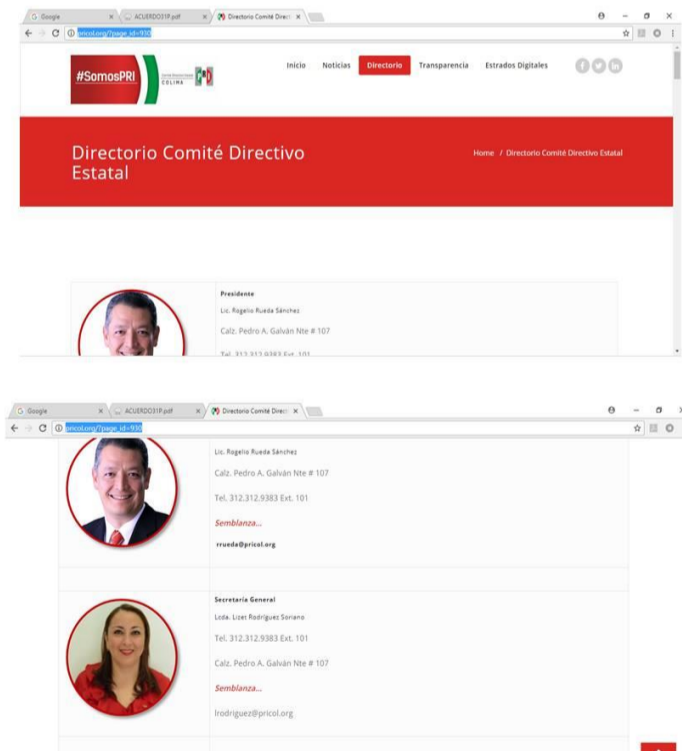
Google ACUERDO31P.pdf Directorio Comité Direct

pricol.org/?page_id=930

#SomosPRI

COLIMA

Inicio Noticias Directorio Transparencia Estrados Digitales

Directorio Comité Directivo Estatal

Home / Directorio Comité Directivo Estatal

Presidente

Lic. Rogelio Rueda Sánchez

Calz. Pedro A. Galván Nte # 107

Tel. 312.312.9383 Ext. 101

Google ACUERDO31P.pdf Directorio Comité Direct

pricol.org/?page_id=930

Lic. Rogelio Rueda Sánchez

Calz. Pedro A. Galván Nte # 107

Tel. 312.312.9383 Ext. 101

Semblanza...

rrueda@pricol.org

Secretaria General

Lcda. Lizet Rodríguez Soriano

Tel. 312.312.9383 Ext. 101

Calz. Pedro A. Galván Nte # 107

Semblanza...

lrodriguez@pricol.org